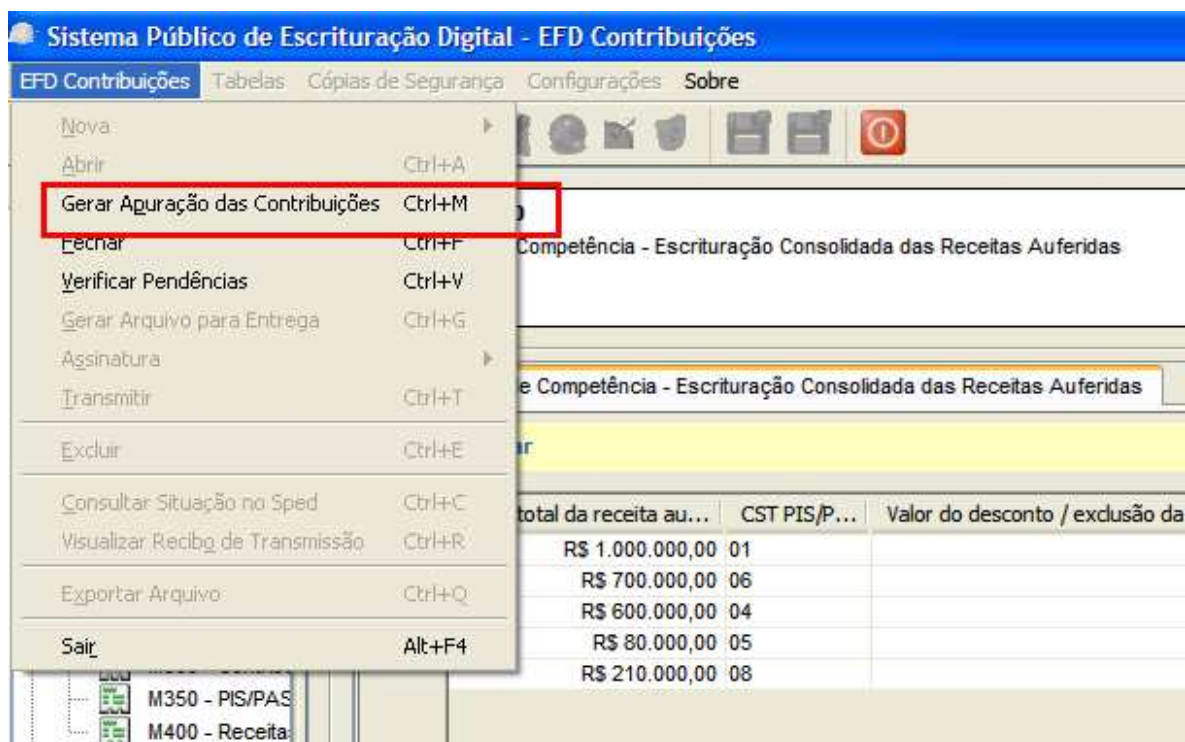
Sistema Público de Escrituração Digital - EFD Contribuições

EFD Contribuições Tabelas Cópias de Segurança Configurações Sobre

Nova
Abrir Ctrl+A
Gerar Apuração das Contribuições Ctrl+M
Fechar Ctrl+F
Verificar Pendências Ctrl+V
Gerar Arquivo para Entrega Ctrl+G
Assinatura
Transmitir Ctrl+T
Excluir Ctrl+E
Consultar Situação no Sped Ctrl+C
Visualizar Recibo de Transmissão Ctrl+R
Exportar Arquivo Ctrl+Q
Sair Alt+F4

Competência - Escrituração Consolidada das Receitas Auferidas

e Competência - Escrituração Consolidada das Receitas Auferidas

ar

| total da receita au... | CST PIS/P... | Valor do desconto / exclusão da |
|---|---|---|
| R$ 1.000.000,00 | 01 | |
| R$ 700.000,00 | 06 | |
| R$ 600.000,00 | 04 | |
| R$ 80.000,00 | 05 | |
| R$ 210.000,00 | 08 | |

M350 - PIS/PAS
M400 - Receita